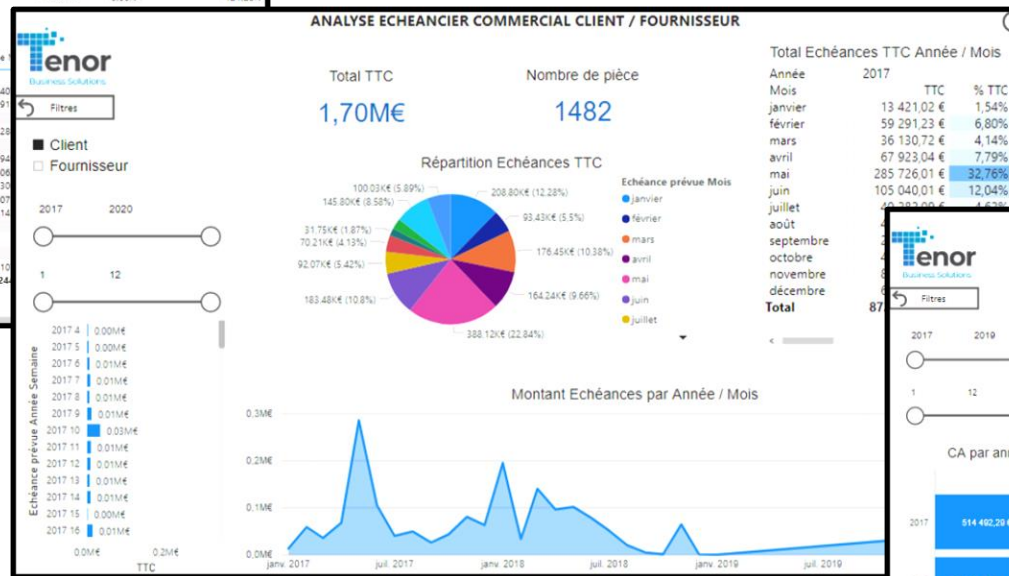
ANALYSE ECHEANCIER COMMERCIAL CLIENT / FOURNISSEUR

Tenor
Business Solutions

Filtres

Client
Fournisseur

2017 2020

1 12

Total TTC
1,70M€

Nombre de pièce
1482

Répartition Echéances TTC

100.03K€ (5.89%)
145.80K€ (8.58%)
31.75K€ (1.87%)
70.21K€ (4.13%)
92.07K€ (5.42%)
183.48K€ (10.8%)
388.12K€ (22.84%)
164.24K€ (9.66%)
176.45K€ (10.38%)
93.43K€ (5.5%)
208.80K€ (12.28%)

Echéance prévue Mois
janvier
février
mars
avril
mai
juin
juillet

Total Echéances TTC Année / Mois

| Année | 2017 | |
|---|---|---|
| Mois | TTC | % TTC |
| janvier | 13 421,02 € | 1,54% |
| février | 59 291,23 € | 6,80% |
| mars | 36 130,72 € | 4,14% |
| avril | 67 923,04 € | 7,79% |
| mai | 285 726,01 € | 32,76% |
| juin | 105 040,01 € | 12,04% |
| juillet | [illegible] | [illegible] |
| août | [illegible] | |
| septembre | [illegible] | |
| octobre | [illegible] | |
| novembre | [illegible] | |
| décembre | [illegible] | |
| Total | 87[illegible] | |

Echéance prévue Année Semaine

| | |
|---|---|
| 2017 4 | 0.00M€ |
| 2017 5 | 0.00M€ |
| 2017 6 | 0.01M€ |
| 2017 7 | 0.01M€ |
| 2017 8 | 0.01M€ |
| 2017 9 | 0.01M€ |
| 2017 10 | 0.03M€ |
| 2017 11 | 0.01M€ |
| 2017 12 | 0.01M€ |
| 2017 13 | 0.01M€ |
| 2017 14 | 0.01M€ |
| 2017 15 | 0.00M€ |
| 2017 16 | 0.01M€ |

0.0M€ 0.2M€
TTC

Montant Echéances par Année / Mois

0.3M€
0.2M€
0.1M€
0.0M€

janv. 2017 juil. 2017 janv. 2018 juil. 2018 janv. 2019 juil. 2019

Tenor
Business Solutions

Filtres

2017 2019

1 12

CA par an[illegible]

2017 514 492,29 €